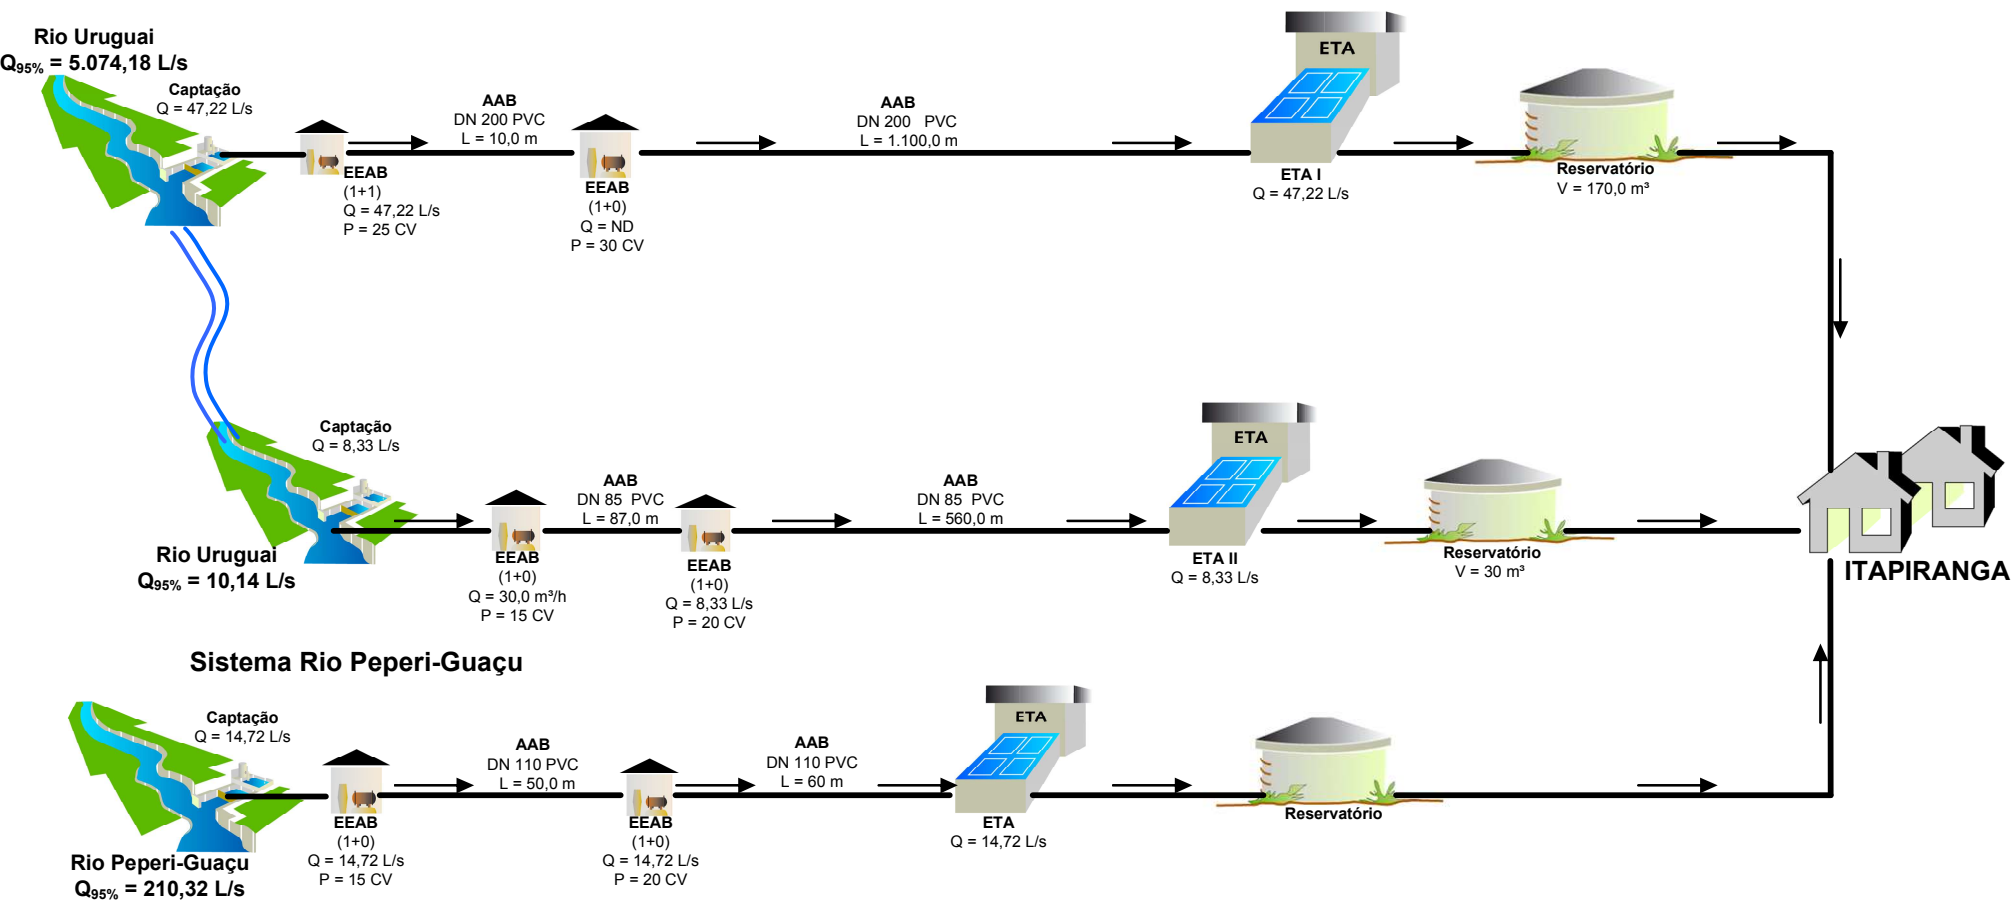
Rio Uruguai
$Q_{95\%}$ = 5.074,18 L/s

Captação
Q = 47,22 L/s

EEAB
(1+1)
Q = 47,22 L/s
P = 25 CV

AAB
DN 200 PVC
L = 10,0 m

EEAB
(1+0)
Q = ND
P = 30 CV

AAB
DN 200 PVC
L = 1.100,0 m

ETA

ETA I
Q = 47,22 L/s

Reservatório
V = 170,0 m³

Captação
Q = 8,33 L/s

Rio Uruguai
$Q_{95\%}$ = 10,14 L/s

EEAB
(1+0)
Q = 30,0 m³/h
P = 15 CV

AAB
DN 85 PVC
L = 87,0 m

EEAB
(1+0)
Q = 8,33 L/s
P = 20 CV

AAB
DN 85 PVC
L = 560,0 m

ETA

ETA II
Q = 8,33 L/s

Reservatório
V = 30 m³

ITAPIRANGA

Sistema Rio Peperi-Guaçu

Captação
Q = 14,72 L/s

Rio Peperi-Guaçu
$Q_{95\%}$ = 210,32 L/s

EEAB
(1+0)
Q = 14,72 L/s
P = 15 CV

AAB
DN 110 PVC
L = 50,0 m

EEAB
(1+0)
Q = 14,72 L/s
P = 20 CV

AAB
DN 110 PVC
L = 60 m

ETA

ETA
Q = 14,72 L/s

Reservatório